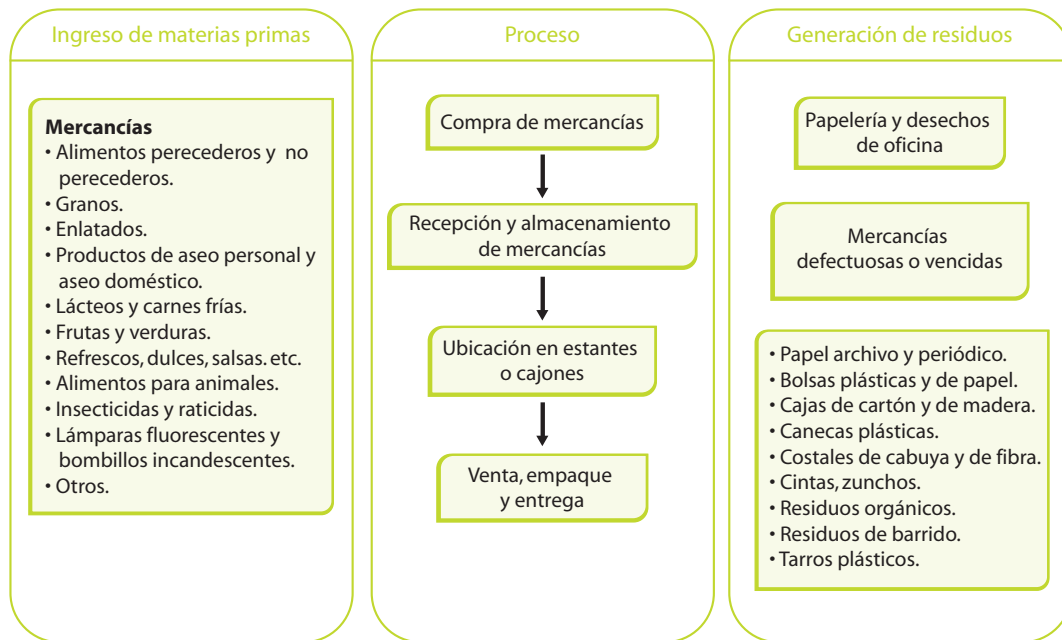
Ingreso de materias primas

**Mercancías**
• Alimentos perecederos y no perecederos.
• Granos.
• Enlatados.
• Productos de aseo personal y aseo doméstico.
• Lácteos y carnes frías.
• Frutas y verduras.
• Refrescos, dulces, salsas. etc.
• Alimentos para animales.
• Insecticidas y raticidas.
• Lámparas fluorescentes y bombillos incandescentes.
• Otros.

Proceso

Compra de mercancías

Recepción y almacenamiento de mercancías

Ubicación en estantes o cajones

Venta, empaque y entrega

Generación de residuos

Papelería y desechos de oficina

Mercancías defectuosas o vencidas

• Papel archivo y periódico.
• Bolsas plásticas y de papel.
• Cajas de cartón y de madera.
• Canecas plásticas.
• Costales de cabuya y de fibra.
• Cintas, zunchos.
• Residuos orgánicos.
• Residuos de barrido.
• Tarros plásticos.